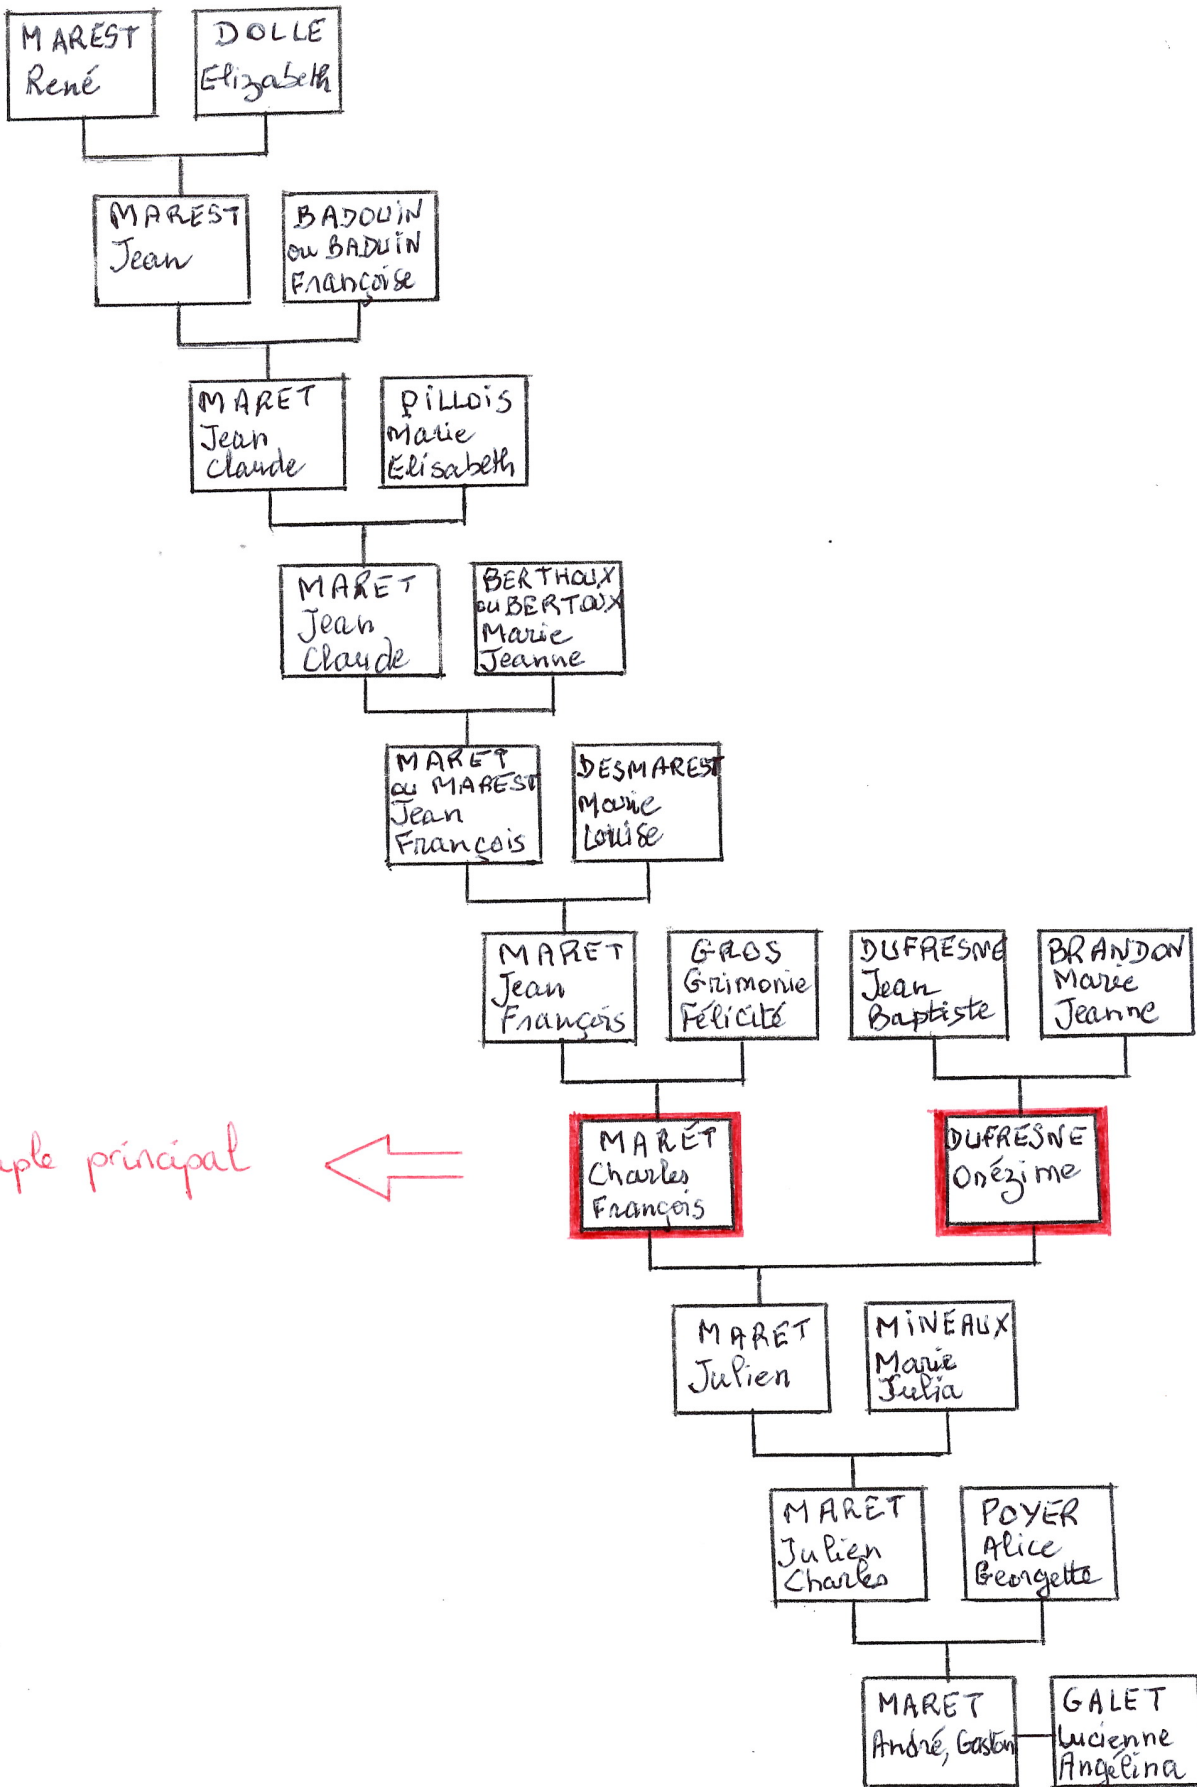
MAREST René

DOLLE Elizabeth

MAREST Jean

BADOUIN ou BADUIN Françoise

MARET Jean Claude

PILLOIS Marie Elisabeth

MARET Jean Claude

BERTHOUX ou BERTOUX Marie Jeanne

MARET ou MAREST Jean François

DESMAREST Marie Louise

MARET Jean François

GROS Grimonie Félicité

DUFRESNE Jean Baptiste

BRANDON Marie Jeanne

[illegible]ple principal

MARET Charles François

DUFRESNE Onézime

MARET Julien

MINEAUX Marie Julia

MARET Julien Charles

POYER Alice Georgette

MARET André, Gaston

GALET Lucienne Angélina